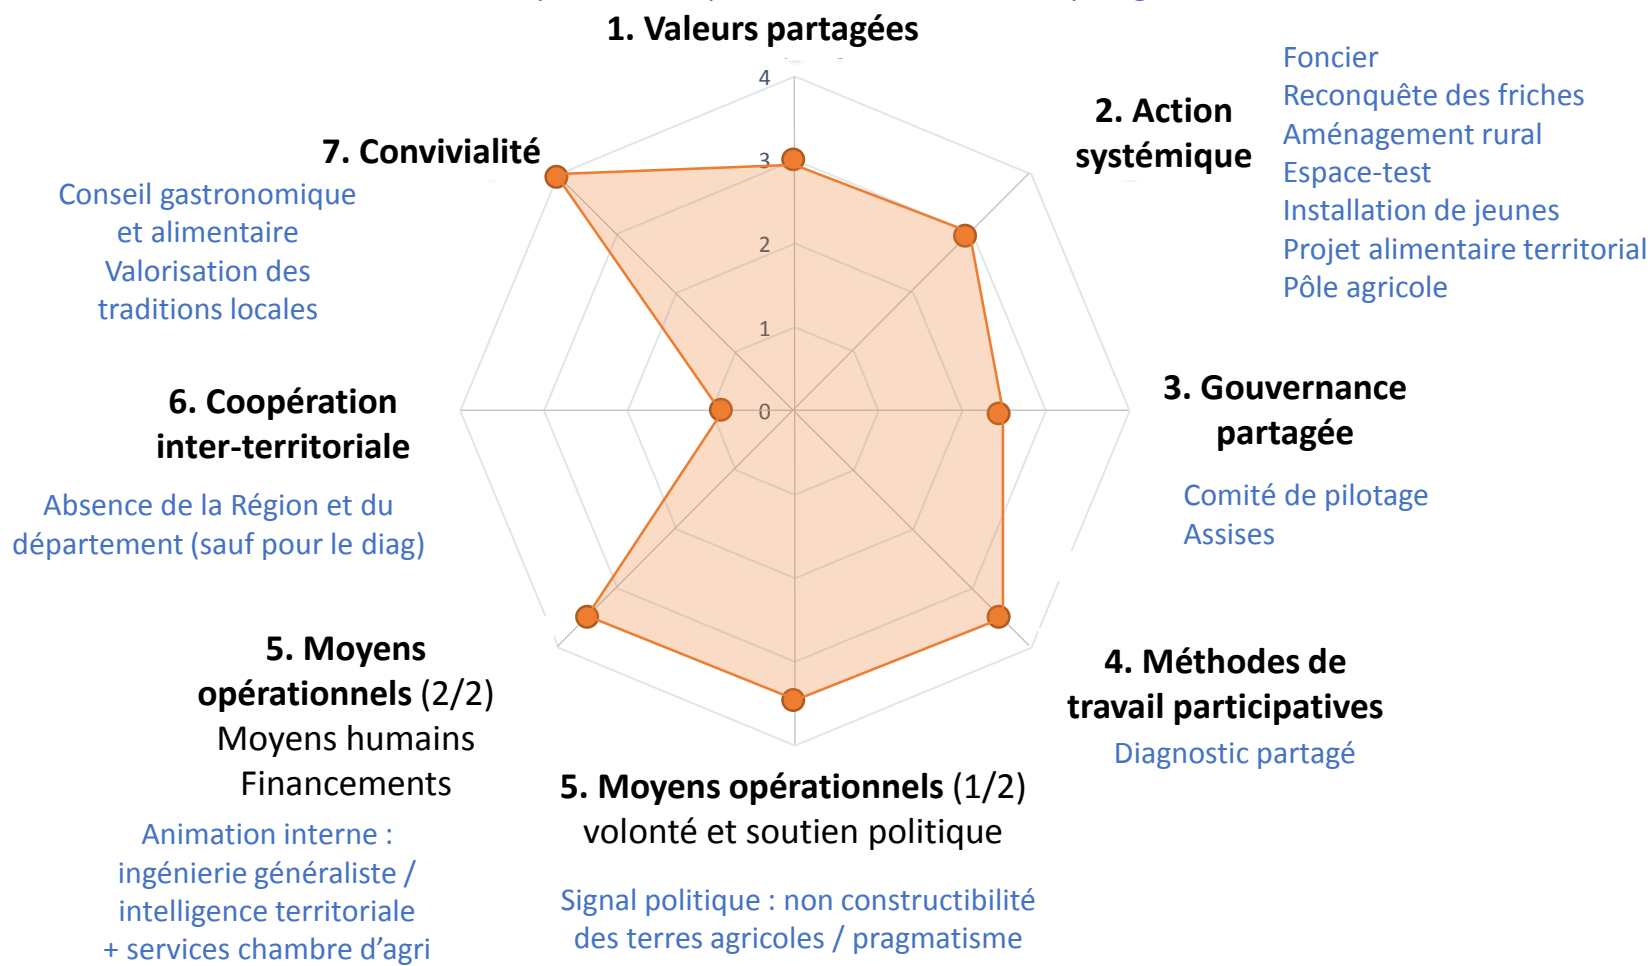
1. Valeurs partagées

4
3
2
1
0

2. Action systémique

Foncier
Reconquête des friches
Aménagement rural
Espace-test
Installation de jeunes
Projet alimentaire territorial
Pôle agricole

7. Convivialité

Conseil gastronomique et alimentaire
Valorisation des traditions locales

3. Gouvernance partagée

Comité de pilotage
Assises

6. Coopération inter-territoriale

Absence de la Région et du département (sauf pour le diag)

4. Méthodes de travail participatives

Diagnostic partagé

5. Moyens opérationnels (2/2)
Moyens humains
Financements

Animation interne : ingénierie généraliste / intelligence territoriale + services chambre d'agri

5. Moyens opérationnels (1/2)
volonté et soutien politique

Signal politique : non constructibilité des terres agricoles / pragmatisme